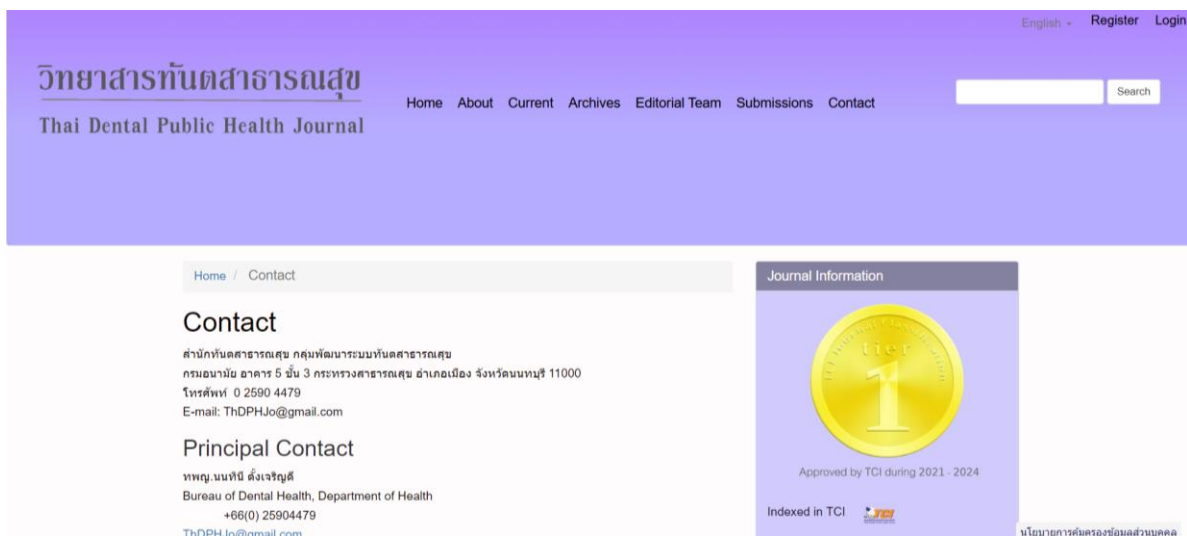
English Register Login

วิทยาสารทันตสาธารณสุข
Thai Dental Public Health Journal

Home About Current Archives Editorial Team Submissions Contact

Search

Home / Contact

Contact

สำนักทันตสาธารณสุข กลุ่มพัฒนาระบบทันตสาธารณสุข
กรมอนามัย อาคาร 5 ชั้น 3 กระทรวงสาธารณสุข อำเภอเมือง จังหวัดนนทบุรี 11000
โทรศัพท์ 0 2590 4479
E-mail: ThDPHJo@gmail.com

Principal Contact

ทพญ.นนทินี ตั้งเจริญดี
Bureau of Dental Health, Department of Health
+66(0) 25904479
ThDPHJo@gmail.com

Journal Information

tier 1

Approved by TCI during 2021 - 2024

Indexed in TCI TCI

นโยบายการคุ้มครองข้อมูลส่วนบุคคล